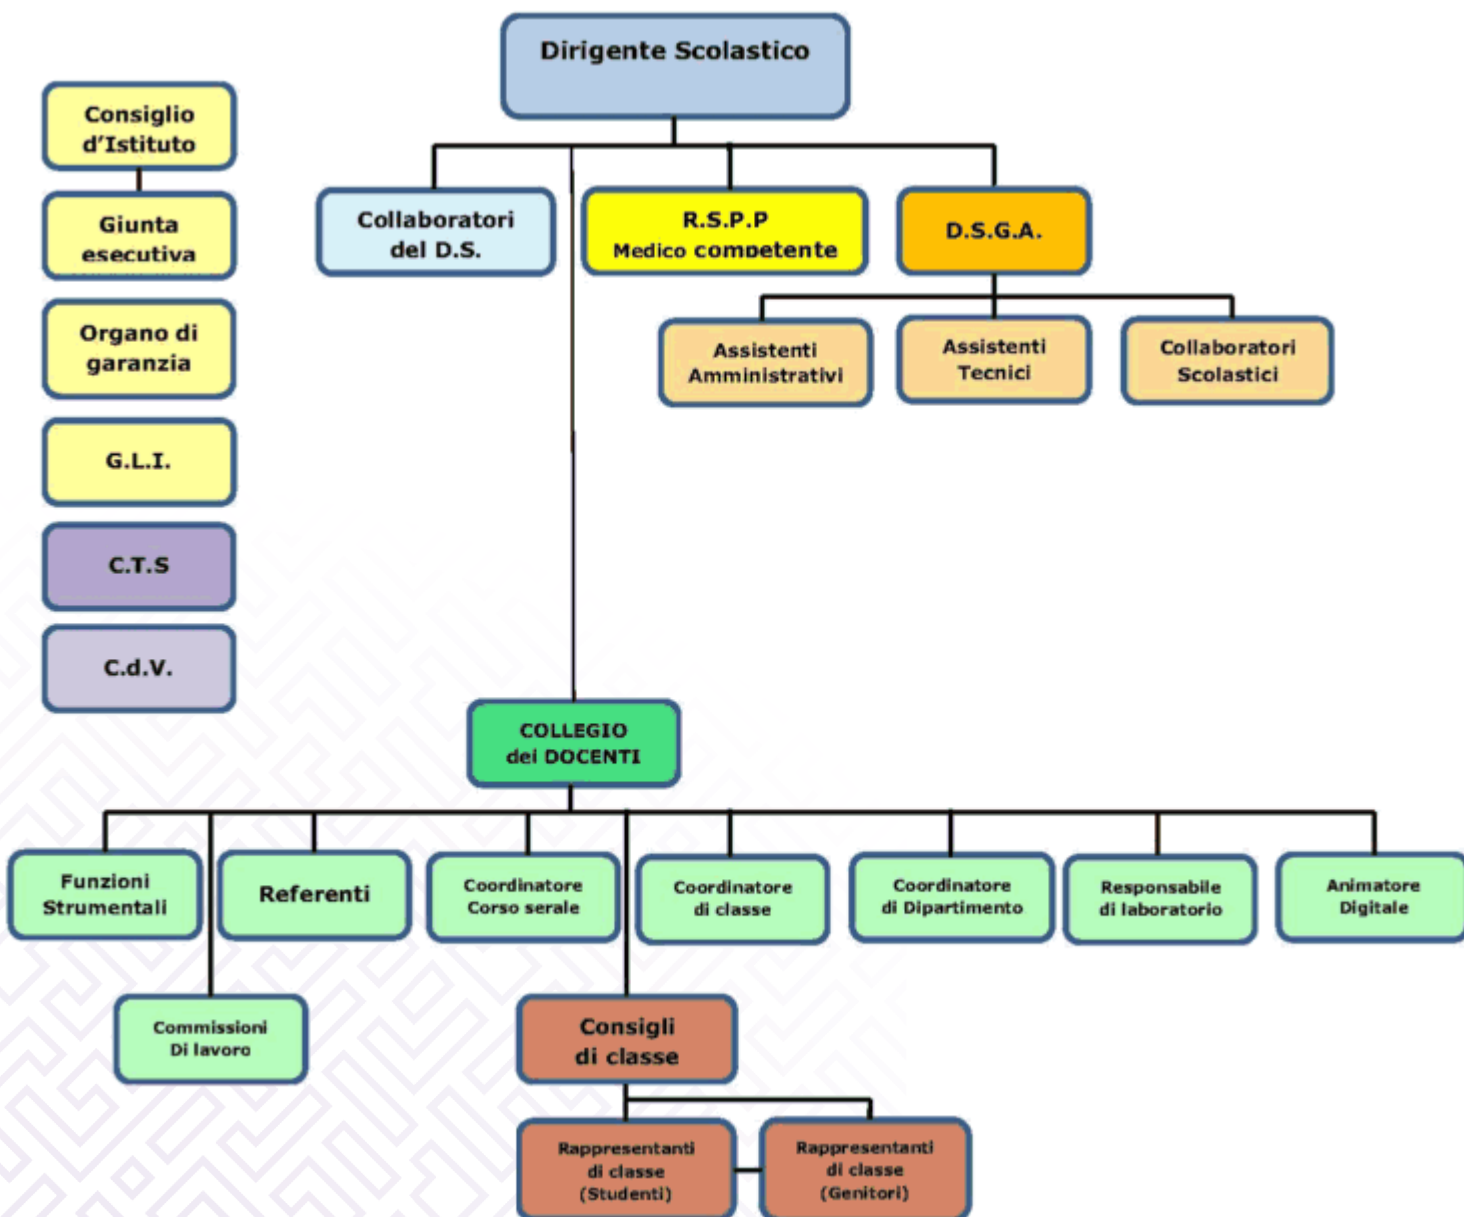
Dirigente Scolastico

Consiglio d'Istituto

Giunta esecutiva

Organo di garanzia

G.L.I.

C.T.S

C.d.V.

Collaboratori del D.S.

R.S.P.P
Medico competente

D.S.G.A.

Assistenti Amministrativi

Assistenti Tecnici

Collaboratori Scolastici

COLLEGIO dei DOCENTI

Funzioni Strumentali

Referenti

Coordinatore Corso serale

Coordinatore di classe

Coordinatore di Dipartimento

Responsabile di laboratorio

Animatore Digitale

Commissioni Di lavoro

Consigli di classe

Rappresentanti di classe (Studenti)

Rappresentanti di classe (Genitori)